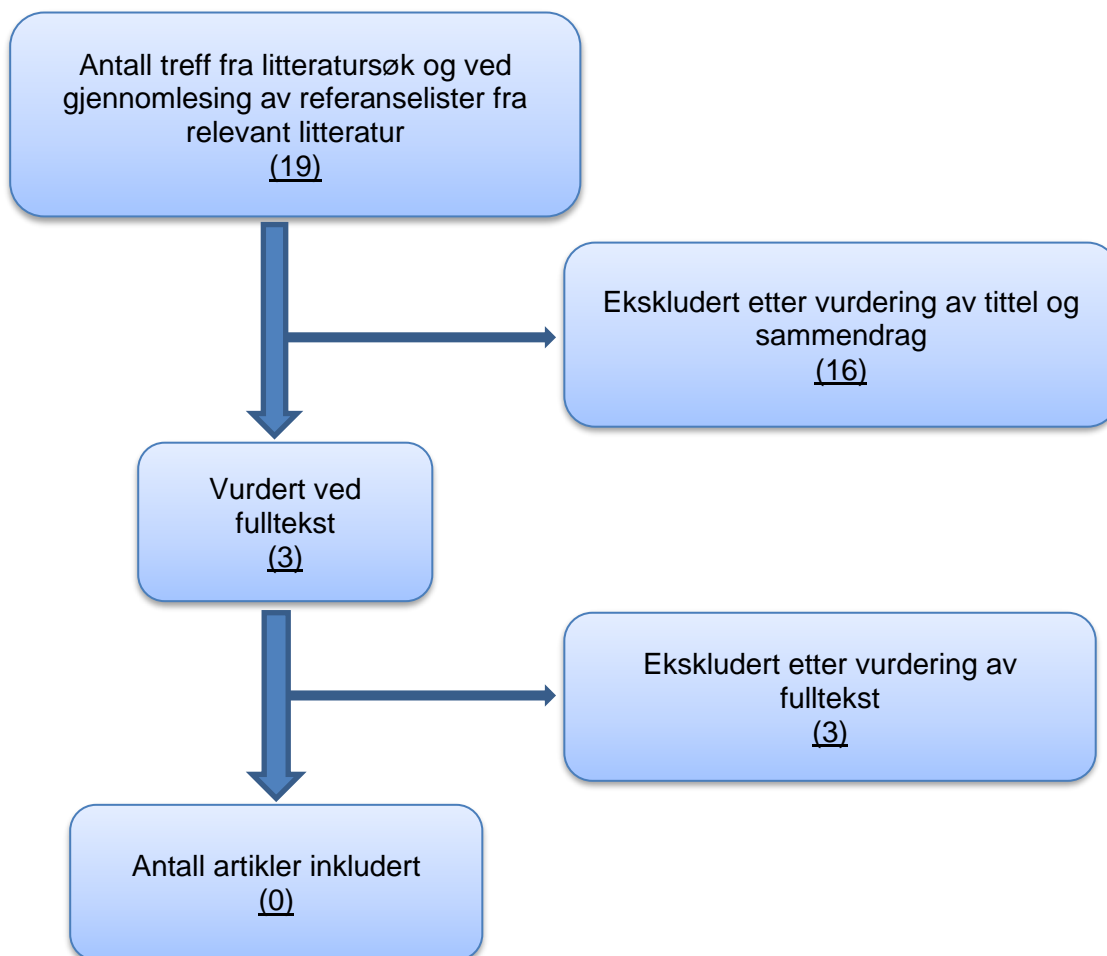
Antall treff fra litteratursøk og ved gjennomlesing av referanselister fra relevant litteratur
(19)

Ekskludert etter vurdering av tittel og sammendrag
(16)

Vurdert ved fulltekst
(3)

Ekskludert etter vurdering av fulltekst
(3)

Antall artikler inkludert
(0)